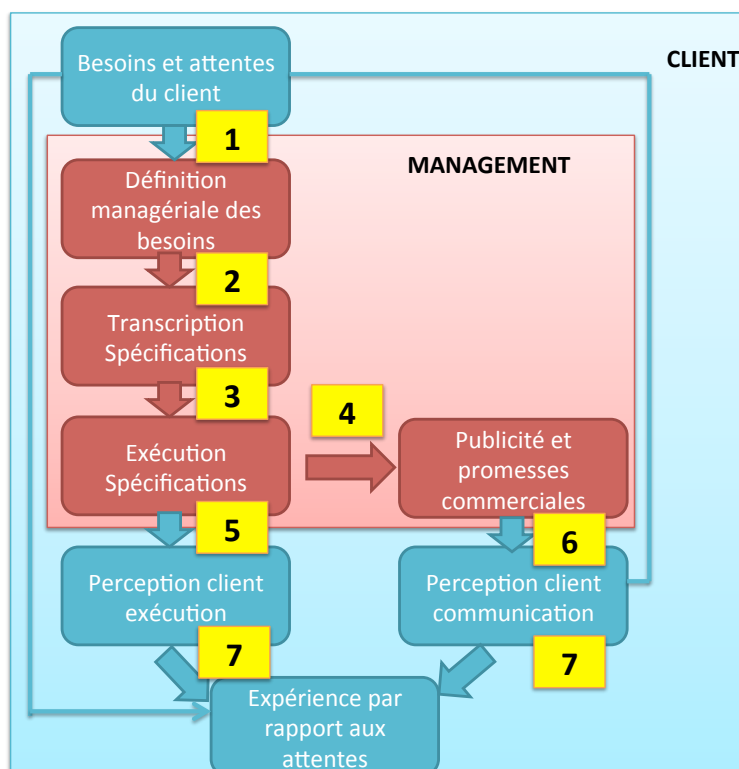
Besoins et attentes du client

CLIENT

1

MANAGEMENT

Définition managériale des besoins

2

Transcription Spécifications

3

4

Exécution Spécifications

Publicité et promesses commerciales

5

6

Perception client exécution

Perception client communication

7

7

Expérience par rapport aux attentes